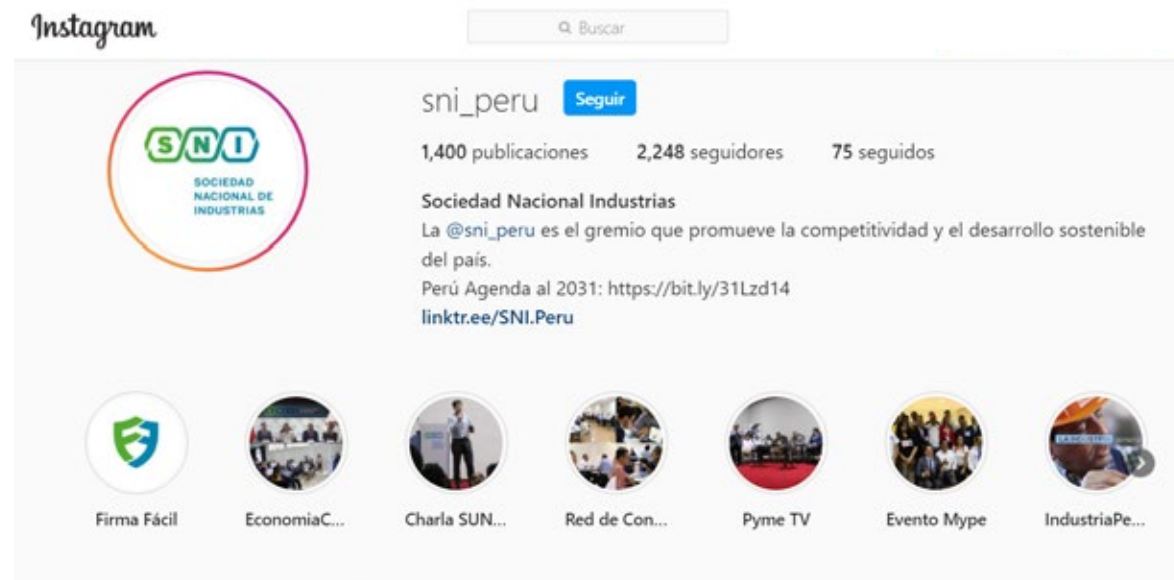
Instagram

Buscar

SNI
SOCIEDAD NACIONAL DE INDUSTRIAS

sni_peru Seguir

1,400 publicaciones 2,248 seguidores 75 seguidos

Sociedad Nacional Industrias
La @sni_peru es el gremio que promueve la competitividad y el desarrollo sostenible del país.
Perú Agenda al 2031: https://bit.ly/31Lzd14
linktr.ee/SNI.Peru

Firma Fácil
EconomiaC...
Charla SUN...
Red de Con...
Pyme TV
Evento Mype
IndustriaPe...